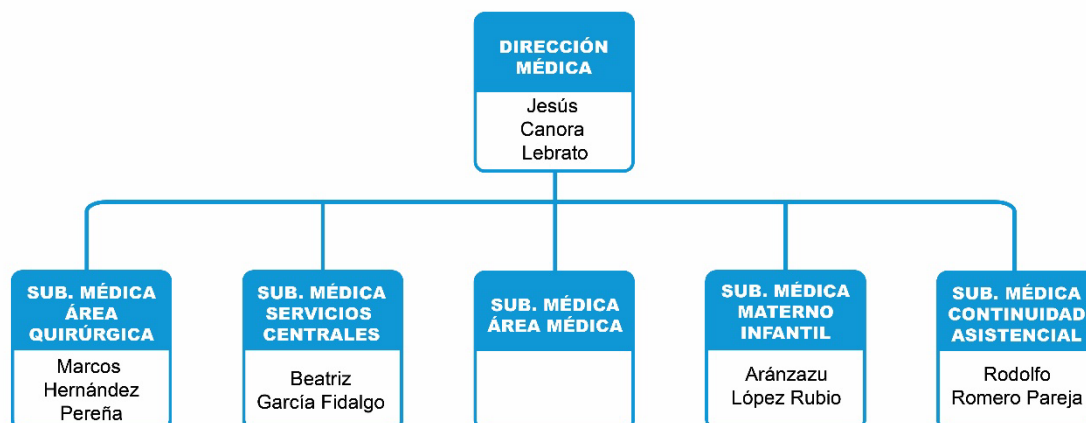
DIRECCIÓN MÉDICA

Jesús Canora Lebrato

SUB. MÉDICA ÁREA QUIRÚRGICA

Marcos Hernández Pereña

SUB. MÉDICA SERVICIOS CENTRALES

Beatriz García Fidalgo

SUB. MÉDICA ÁREA MÉDICA

SUB. MÉDICA MATERNO INFANTIL

Aránzazu López Rubio

SUB. MÉDICA CONTINUIDAD ASISTENCIAL

Rodolfo Romero Pareja